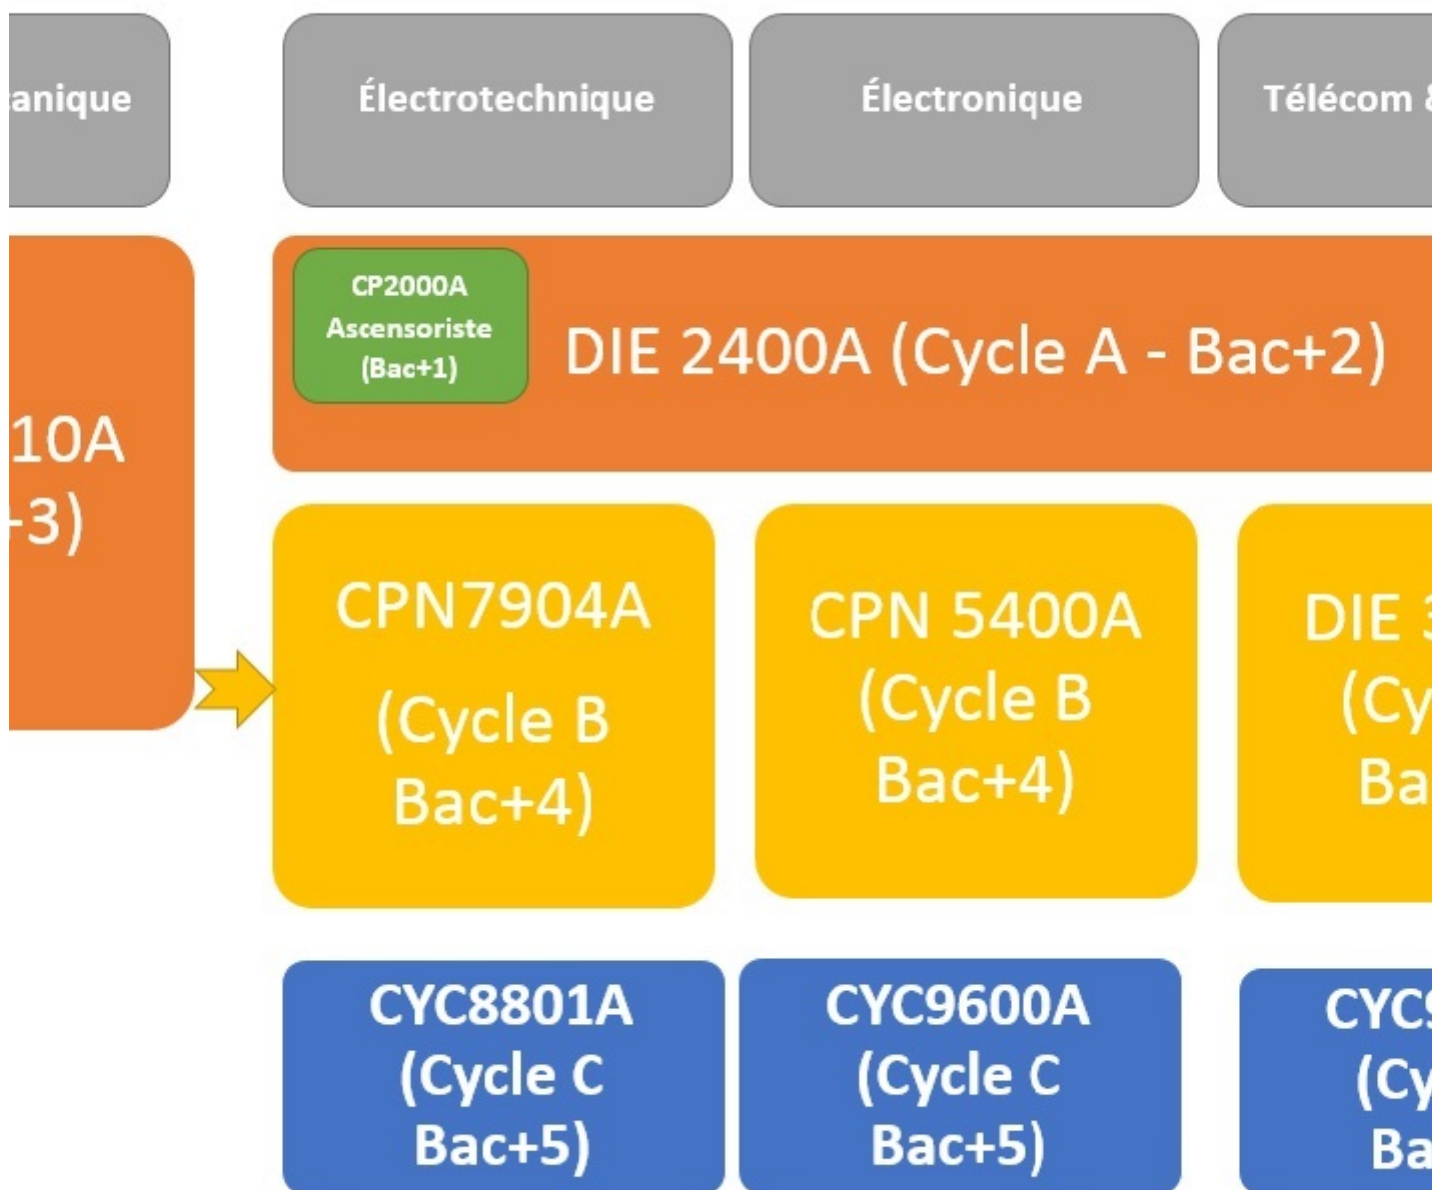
anique

Électrotechnique

Électronique

Télécom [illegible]

10A
-3)

CP2000A
Ascensoriste
(Bac+1)

DIE 2400A (Cycle A - Bac+2)

CPN7904A
(Cycle B
Bac+4)

CPN 5400A
(Cycle B
Bac+4)

DIE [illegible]
(Cy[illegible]
Ba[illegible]

CYC8801A
(Cycle C
Bac+5)

CYC9600A
(Cycle C
Bac+5)

CYC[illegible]
(Cy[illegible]
Ba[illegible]